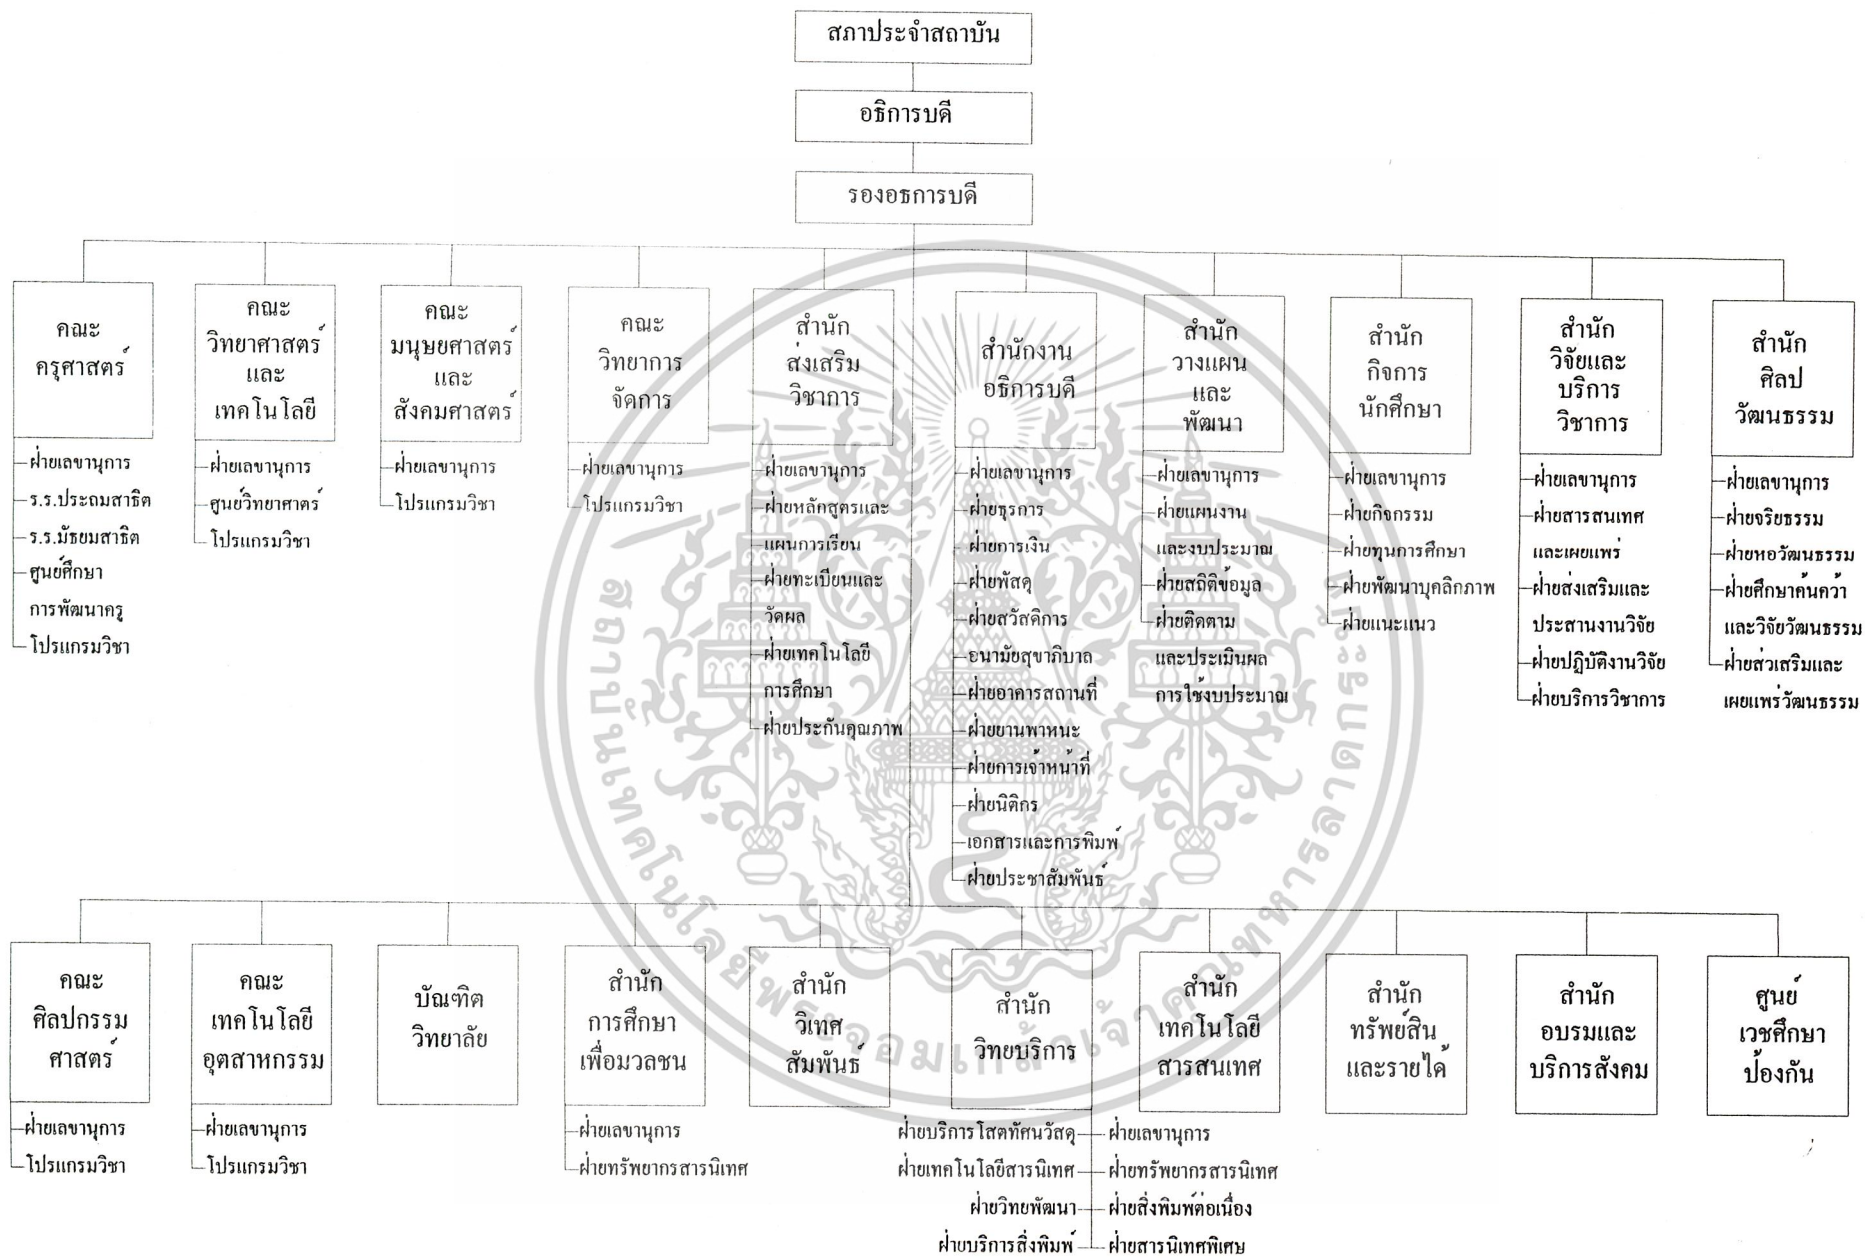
สภาประจำสถาบัน

อธิการบดี

รองอธิการบดี

คณะครุศาสตร์
ฝ่ายเลขานุการ
ร.ร.ประถมสาธิต
ร.ร.มัธยมสาธิต
ศูนย์ศึกษาการพัฒนาครู
โปรแกรมวิชา

คณะวิทยาศาสตร์และเทคโนโลยี
ฝ่ายเลขานุการ
ศูนย์วิทยาศาตร์
โปรแกรมวิชา

คณะมนุษยศาสตร์และสังคมศาสตร์
ฝ่ายเลขานุการ
โปรแกรมวิชา

คณะวิทยาการจัดการ
ฝ่ายเลขานุการ
โปรแกรมวิชา

สำนักส่งเสริมวิชาการ
ฝ่ายเลขานุการ
ฝ่ายหลักสูตรและแผนการเรียน
ฝ่ายทะเบียนและวัดผล
ฝ่ายเทคโนโลยีการศึกษา
ฝ่ายประกันคุณภาพ

สำนักงานอธิการบดี
ฝ่ายเลขานุการ
ฝ่ายธุรการ
ฝ่ายการเงิน
ฝ่ายพัสดุ
ฝ่ายสวัสดิการ
อนามัยสุขาภิบาล
ฝ่ายอาคารสถานที่
ฝ่ายยานพาหนะ
ฝ่ายการเจ้าหน้าที่
ฝ่ายนิติกร
เอกสารและการพิมพ์
ฝ่ายประชาสัมพันธ์

สำนักวางแผนและพัฒนา
ฝ่ายเลขานุการ
ฝ่ายแผนงานและงบประมาณ
ฝ่ายสถิติข้อมูล
ฝ่ายติดตามและประเมินผลการใช้งบประมาณ

สำนักกิจการนักศึกษา
ฝ่ายเลขานุการ
ฝ่ายกิจกรรม
ฝ่ายทุนการศึกษา
ฝ่ายพัฒนาบุคลิกภาพ
ฝ่ายแนะแนว

สำนักวิจัยและบริการวิชาการ
ฝ่ายเลขานุการ
ฝ่ายสารสนเทศและเผยแพร่
ฝ่ายส่งเสริมและประสานงานวิจัย
ฝ่ายปฏิบัติงานวิจัย
ฝ่ายบริการวิชาการ

สำนักศิลปวัฒนธรรม
ฝ่ายเลขานุการ
ฝ่ายจริยธรรม
ฝ่ายหอวัฒนธรรม
ฝ่ายศึกษาค้นคว้าและวิจัยวัฒนธรรม
ฝ่ายส่วเสริมและเผยแพร่วัฒนธรรม

คณะศิลปกรรมศาสตร์
ฝ่ายเลขานุการ
โปรแกรมวิชา

คณะเทคโนโลยีอุตสาหกรรม
ฝ่ายเลขานุการ
โปรแกรมวิชา

บัณฑิตวิทยาลัย

สำนักการศึกษาเพื่อมวลชน
ฝ่ายเลขานุการ
ฝ่ายทรัพยากรสารนิเทศ

สำนักวิเทศสัมพันธ์

สำนักวิทยบริการ
ฝ่ายบริการโสตทัศนวัสดุ
ฝ่ายเทคโนโลยีสารนิเทศ
ฝ่ายวิทยพัฒนา
ฝ่ายบริการสิ่งพิมพ์
ฝ่ายเลขานุการ
ฝ่ายทรัพยากรสารนิเทศ
ฝ่ายสิ่งพิมพ์ต่อเนื่อง
ฝ่ายสารนิเทศพิเศษ

สำนักเทคโนโลยีสารสนเทศ

สำนักทรัพย์สินและรายได้

สำนักอบรมและบริการสังคม

ศูนย์เวชศึกษาป้องกัน